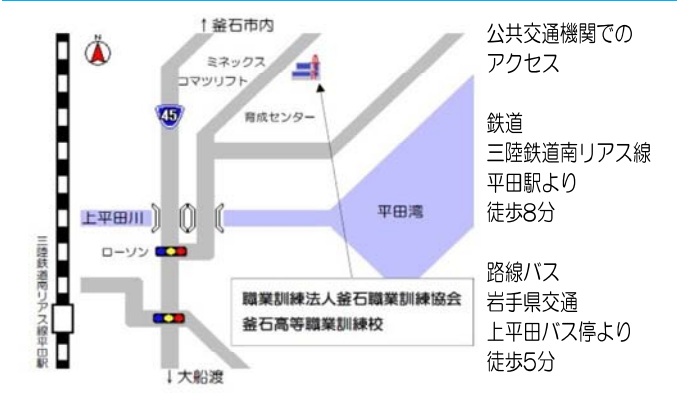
↑釜石市内

N

ミネックス
コマツリフト

45

育成センター

上平田川

平田湾

ローソン

三陸鉄道南リアス線平田駅

職業訓練法人釜石職業訓練協会
釜石高等職業訓練校

↓大船渡

公共交通機関での
アクセス

鉄道
三陸鉄道南リアス線
平田駅より
徒歩8分

路線バス
岩手県交通
上平田バス停より
徒歩5分